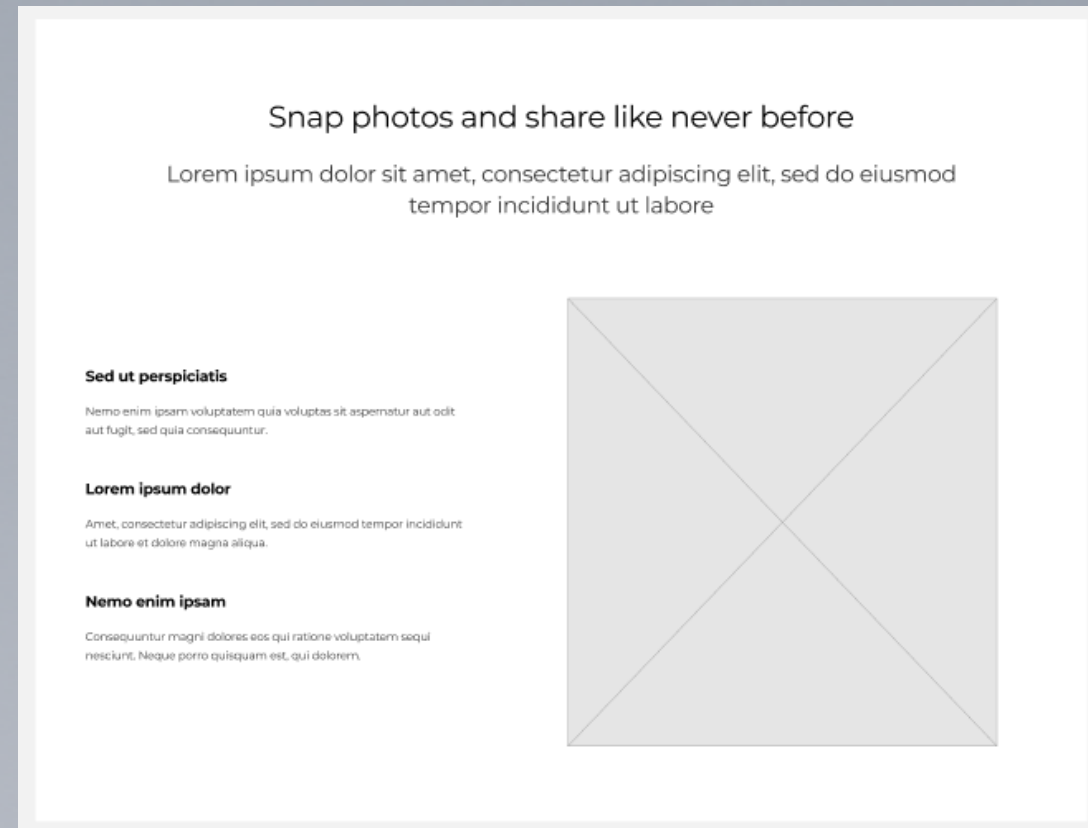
Snap photos and share like never before

Lorem ipsum dolor sit amet, consectetur adipiscing elit, sed do eiusmod tempor incididunt ut labore

Sed ut perspiciatis

Nemo enim ipsam voluptatem quia voluptas sit aspernatur aut odit aut fugit, sed quia consequuntur.

Lorem ipsum dolor

Amet, consectetur adipiscing elit, sed do eiusmod tempor incididunt ut labore et dolore magna aliqua.

Nemo enim ipsam

Consequuntur magni dolores eos qui ratione voluptatem sequi nesciunt. Neque porro quisquam est, qui dolorem.